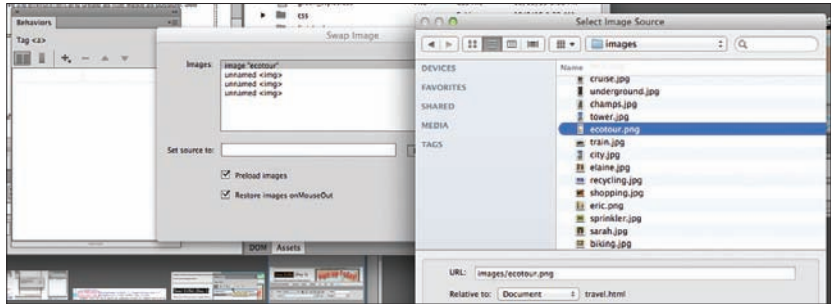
Behaviors

Tag <a>

css

Swap Image

Images: image "ecotour"
unnamed <img>
unnamed <img>
unnamed <img>

Set source to:

Preload images

Restore images onMouseOut

DOM Assets

Select Image Source

images

DEVICES

FAVORITES

SHARED

MEDIA

TAGS

Name

cruise.jpg
underground.jpg
champs.jpg
tower.jpg
ecotour.png
train.jpg
city.jpg
elaine.jpg
recycling.jpg
shopping.jpg
eric.png
sprinkler.jpg
sarah.jpg
biking.jpg

URL: images/ecotour.png

Relative to: Document travel.html